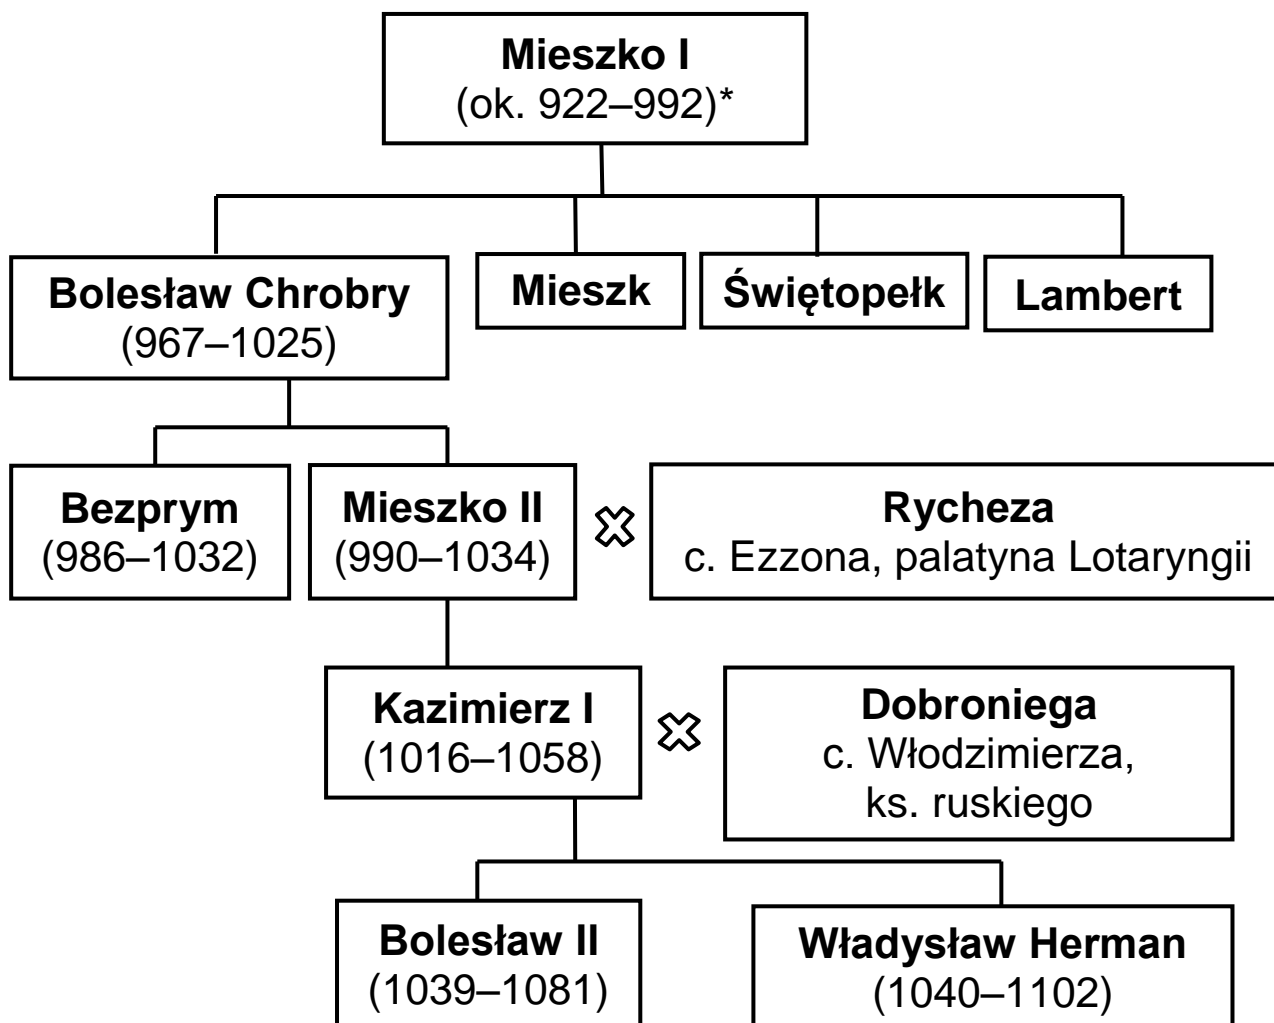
**Mieszko I**
(ok. 922–992)*

**Bolesław Chrobry**
(967–1025)

**Mieszk**

**Świętopełk**

**Lambert**

**Bezprym**
(986–1032)

**Mieszko II**
(990–1034)

**Rycheza**
c. Ezzona, palatyna Lotaryngii

**Kazimierz I**
(1016–1058)

**Dobroniega**
c. Włodzimierza, ks. ruskiego

**Bolesław II**
(1039–1081)

**Władysław Herman**
(1040–1102)